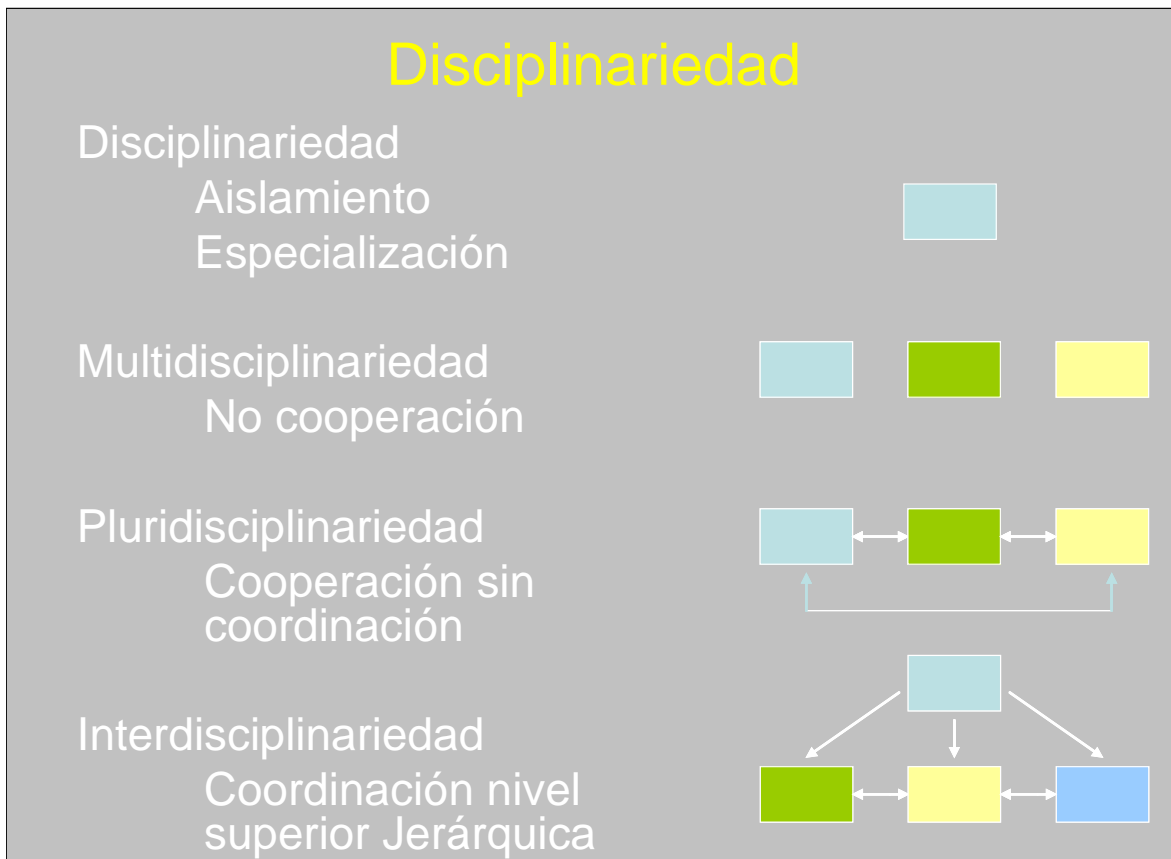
Disciplinariedad

Disciplinariedad
Aislamiento
Especialización

Multidisciplinariedad
No cooperación

Pluridisciplinariedad
Cooperación sin coordinación

Interdisciplinariedad
Coordinación nivel superior Jerárquica